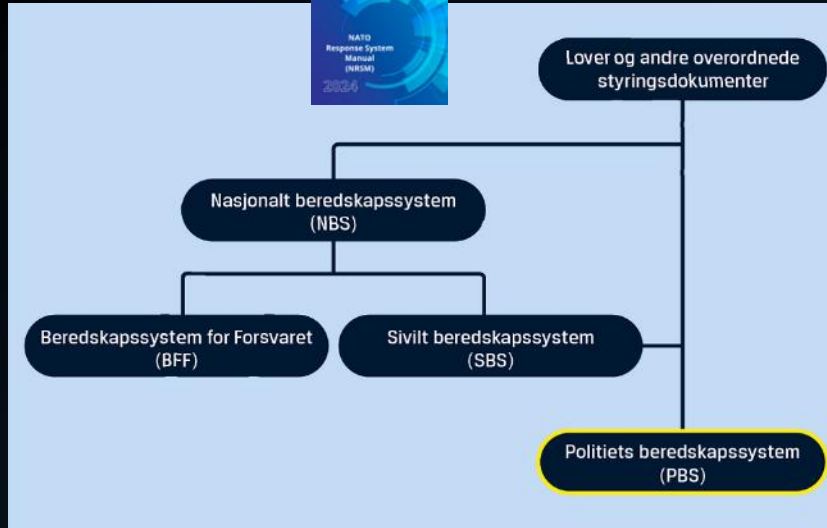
NATO
Response System
Manual
(NRSM)
2024

Lover og andre overordnede styringsdokumenter

Nasjonalt beredskapssystem (NBS)

Beredskapssystem for Forsvaret (BFF)

Sivilt beredskapssystem (SBS)

Politiets beredskapssystem (PBS)